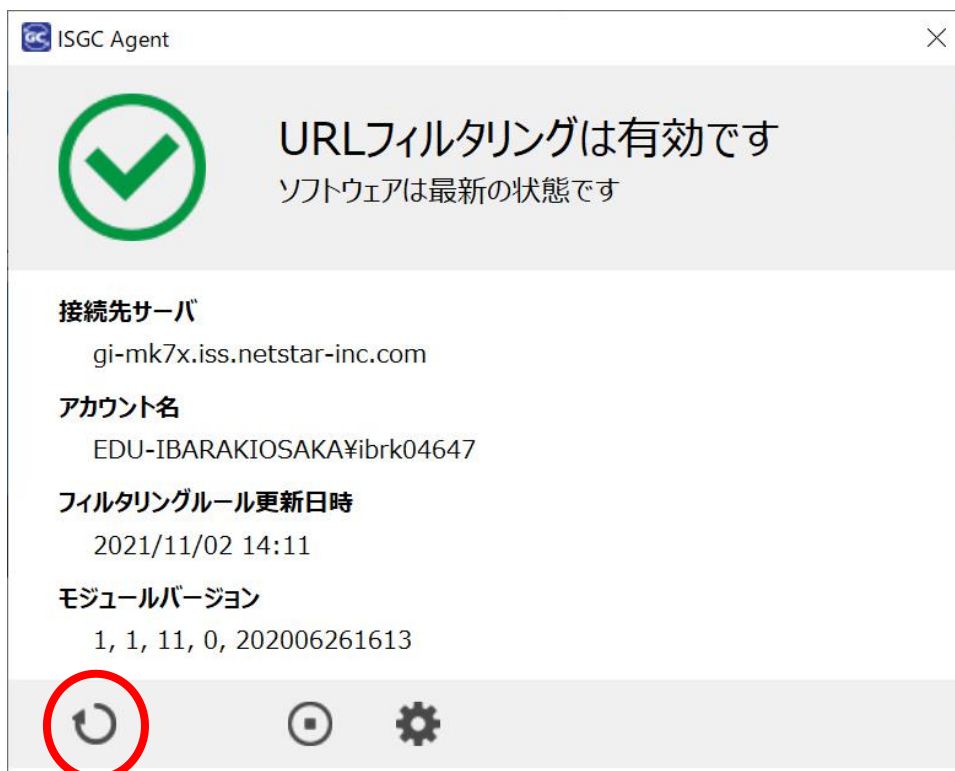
ISGC Agent

URLフィルタリングは有効です
ソフトウェアは最新の状態です

接続先サーバ
gi-mk7x.iss.netstar-inc.com

アカウント名
EDU-IBARAKIOSAKA¥ibrk04647

フィルタリングルール更新日時
2021/11/02 14:11

モジュールバージョン
1, 1, 11, 0, 202006261613